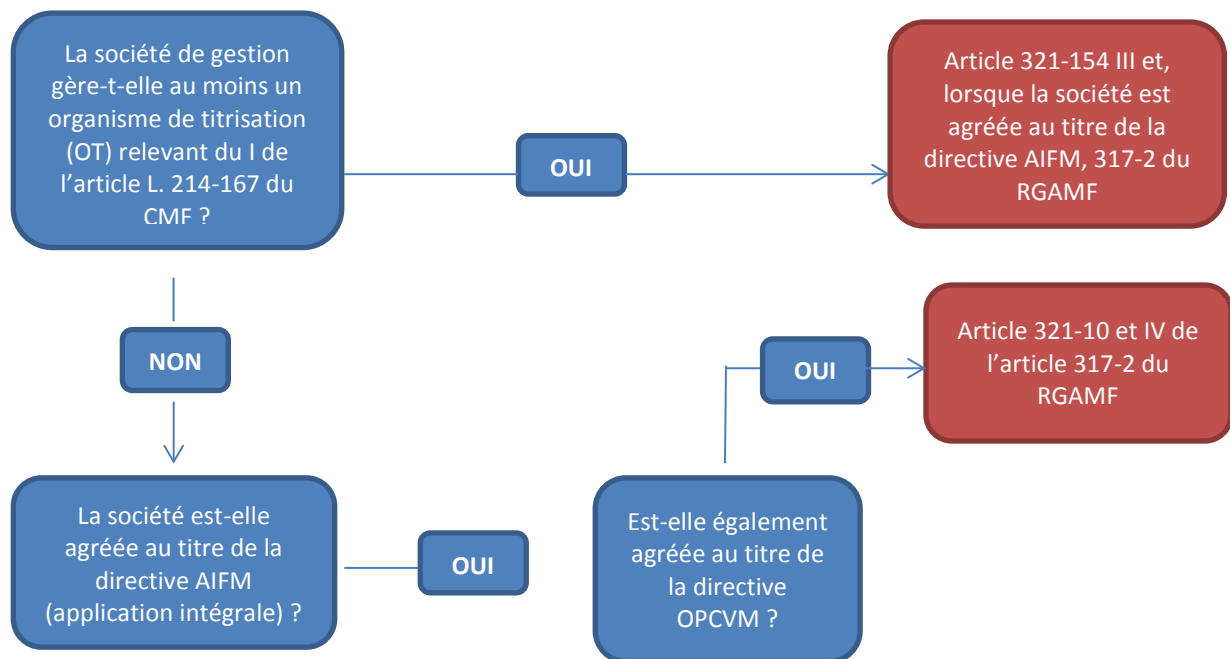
La société de gestion gère-t-elle au moins un organisme de titrisation (OT) relevant du I de l'article L. 214-167 du CMF ?

OUI

Article 321-154 III et, lorsque la société est agréée au titre de la directive AIFM, 317-2 du RGAMF

NON

La société est-elle agréée au titre de la directive AIFM (application intégrale) ?

OUI

Est-elle également agréée au titre de la directive OPCVM ?

OUI

Article 321-10 et IV de l'article 317-2 du RGAMF